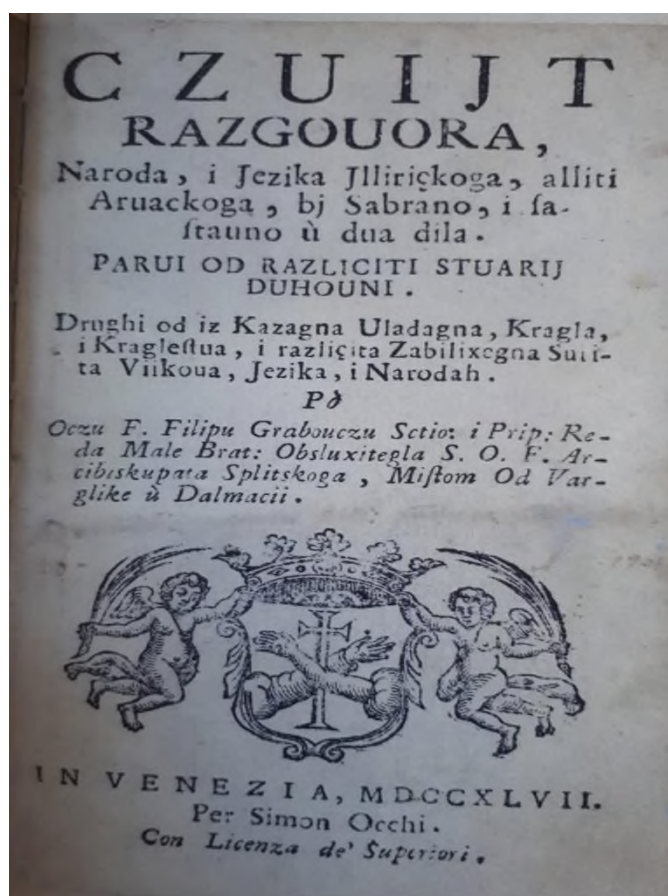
CZUIJT RAZGOUORA,

Naroda, i Jezika Jlliričkoga, alliti Aruackoga, bj Sabrano, i sastauno ù dua dila.

PARUI OD RAZLICITI STUARIJ DUHOUNI.

Drughi od iz Kazagna Uladagna, Kragla, i Kraglestua, i različita Zabilixegna Suiita Viikoua, Jezika, i Narodah.

Pò

Occzu F. Filipu Grabouczu Sctio: i Prip: Reda Male Brat: Obsluxitegla S. O. F. Arcibiskupata Splitskoga, Mistom Od Varglike ù Dalmacii.

IN VENEZIA, MDCCXLVII.
Per Simon Occhi.
Con Licenza de' Superiori.